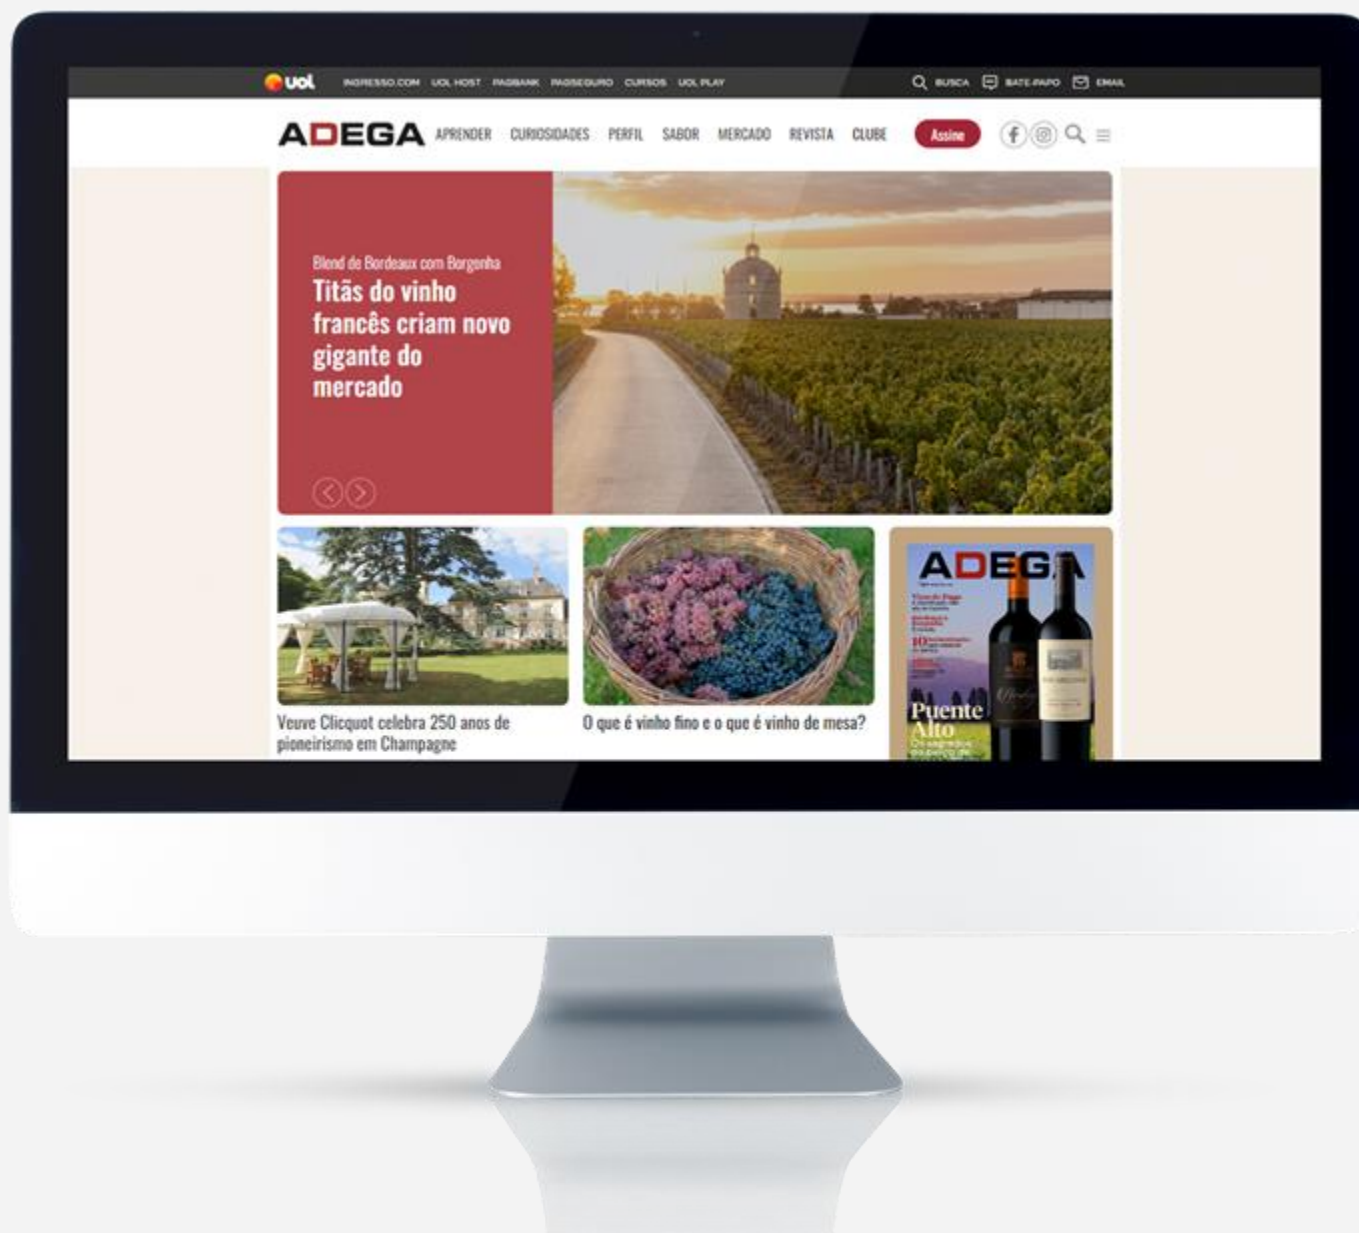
uol INGRESSO.COM UOL HOST PAGBANK PAGSEGURO CURSOS UOL PLAY BUSCA BATE-PAPO EMAIL

ADEGA APRENDER CURIOSIDADES PERFIL SABOR MERCADO REVISTA CLUBE Assine

Blend de Bordeaux com Borgonha
Titãs do vinho francês criam novo gigante do mercado

Veuve Clicquot celebra 250 anos de pioneirismo em Champagne

O que é vinho fino e o que é vinho de mesa?

ADEGA
Puente Alto
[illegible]